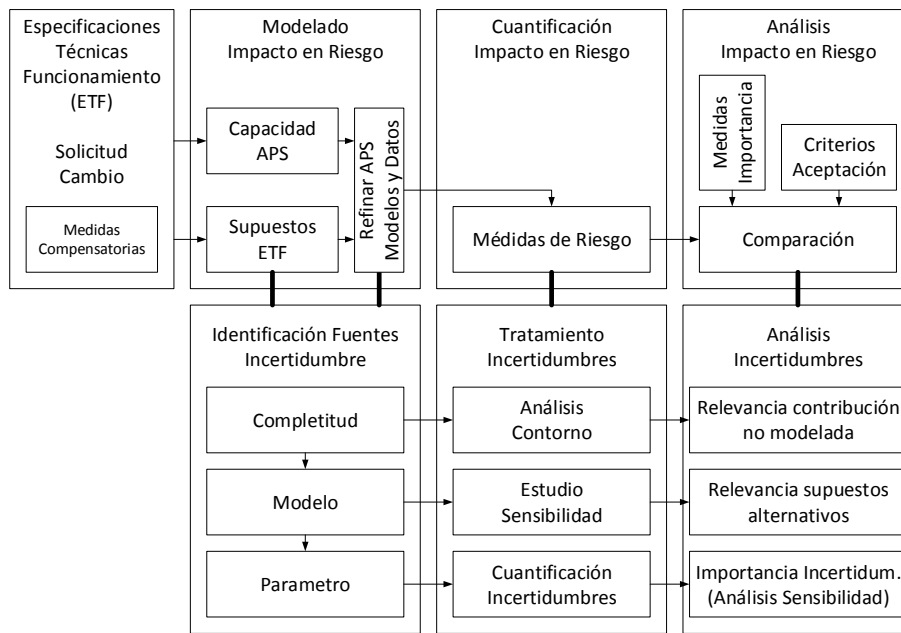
Especificaciones Técnicas Funcionamiento (ETF)

Solicitud Cambio

Medidas Compensatorias

Modelado Impacto en Riesgo

Capacidad APS

Supuestos ETF

Refinar APS Modelos y Datos

Cuantificación Impacto en Riesgo

Médidas de Riesgo

Análisis Impacto en Riesgo

Medidas Importancia

Criterios Aceptación

Comparación

Identificación Fuentes Incertidumbre

Completitud

Modelo

Parametro

Tratamiento Incertidumbres

Análisis Contorno

Estudio Sensibilidad

Cuantificación Incertidumbres

Análisis Incertidumbres

Relevancia contribución no modelada

Relevancia supuestos alternativos

Importancia Incertidum. (Análisis Sensibilidad)